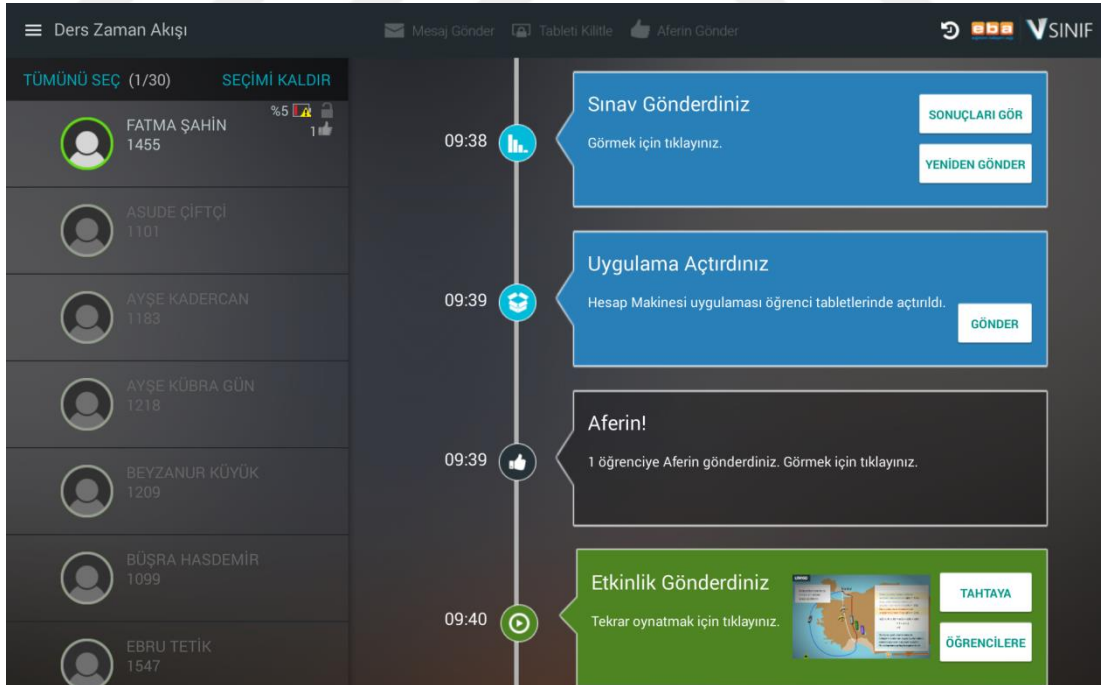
Ders Zaman Akışı

Mesaj Gönder Tableti Kilitle Aferin Gönder

eba VSINIF

TÜMÜNÜ SEÇ (1/30) SEÇİMİ KALDIR

FATMA ŞAHİN
1455
%5
1

ASUDE ÇİFTÇİ
1101

AYŞE KADERCAN
1183

AYŞE KÜBRA GÜN
1218

BEYZANUR KÜYÜK
1209

BÜŞRA HASDEMİR
1099

EBRU TETİK
1547

09:38
Sınav Gönderdiniz
Görmek için tıklayınız.
SONUÇLARI GÖR
YENİDEN GÖNDER

09:39
Uygulama Açtırdınız
Hesap Makinesi uygulaması öğrenci tabletlerinde açtırıldı.
GÖNDER

09:39
Aferin!
1 öğrenciye Aferin gönderdiniz. Görmek için tıklayınız.

09:40
Etkinlik Gönderdiniz
Tekrar oynatmak için tıklayınız.
TAHTAYA
ÖĞRENCİLERE